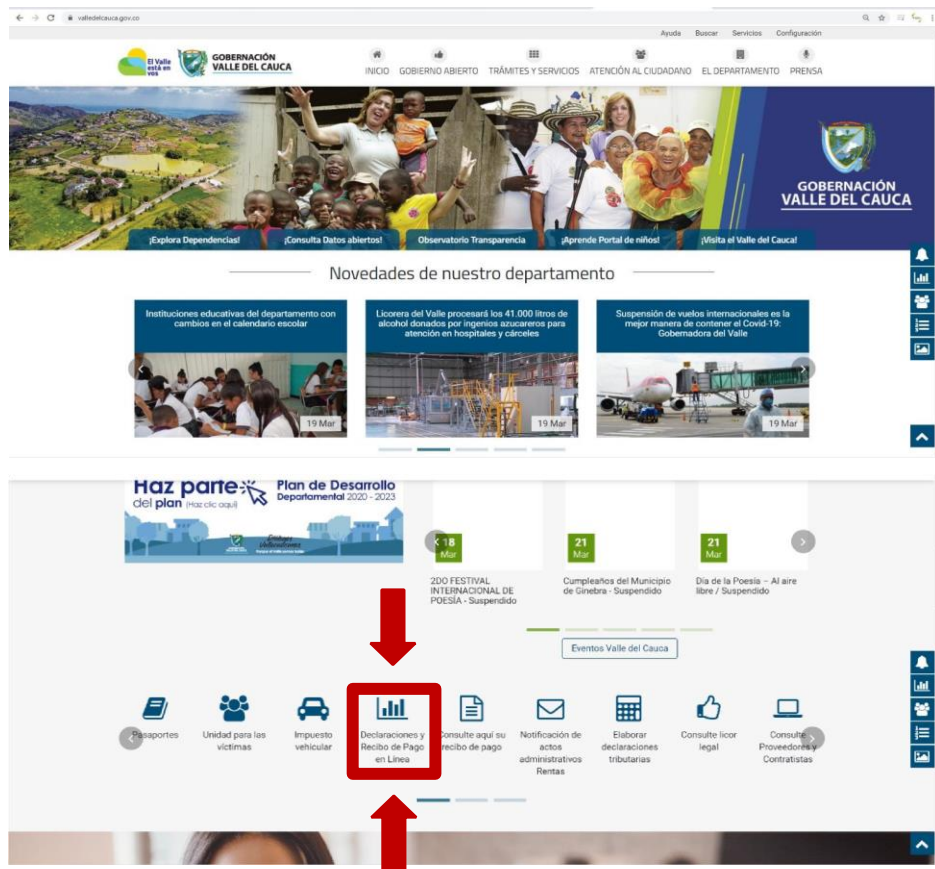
valledelcauca.gov.co

Ayuda Buscar Servicios Configuración

El Valle está en vos GOBERNACIÓN VALLE DEL CAUCA

INICIO GOBIERNO ABIERTO TRÁMITES Y SERVICIOS ATENCIÓN AL CIUDADANO EL DEPARTAMENTO PRENSA

GOBERNACIÓN VALLE DEL CAUCA

¡Explora Dependencias! ¡Consulta Datos abiertos! Observatorio Transparencia ¡Aprende Portal de niños! ¡Visita el Valle del Cauca!

Novedades de nuestro departamento

Instituciones educativas del departamento con cambios en el calendario escolar
19 Mar

Licorera del Valle procesará los 41.000 litros de alcohol donados por ingenios azucareros para atención en hospitales y cárceles
19 Mar

Suspensión de vuelos internacionales es la mejor manera de contener el Covid-19: Gobernadora del Valle
19 Mar

Haz parte del plan (Haz clic aquí) Plan de Desarrollo Departamental 2020 - 2023

18 Mar
2DO FESTIVAL INTERNACIONAL DE POESÍA - Suspendido

21 Mar
Cumpleaños del Municipio de Ginebra - Suspendido

21 Mar
Día de la Poesía – Al aire libre / Suspendido

Eventos Valle del Cauca

Pasaportes
Unidad para las víctimas
Impuesto vehicular
Declaraciones y Recibo de Pago en Línea
Consulte aquí su recibo de pago
Notificación de actos administrativos Rentas
Elaborar declaraciones tributarias
Consulte licor legal
Consulte Proveedores y Contratistas